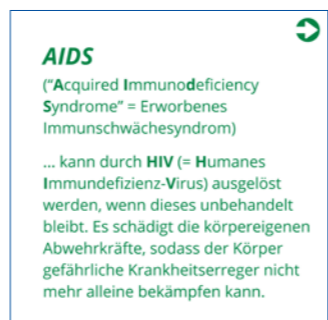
AIDS

("Acquired Immunodeficiency Syndrome" = Erworbenes Immunschwächesyndrom)

... kann durch HIV (= Humanes Immundefizienz-Virus) ausgelöst werden, wenn dieses unbehandelt bleibt. Es schädigt die körpereigenen Abwehrkräfte, sodass der Körper gefährliche Krankheitserreger nicht mehr alleine bekämpfen kann.